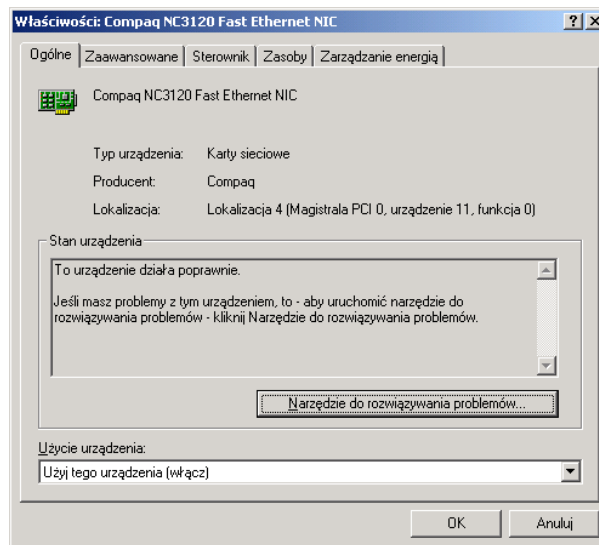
Właściwości: Compaq NC3120 Fast Ethernet NIC

? X

Ogólne | Zaawansowane | Sterownik | Zasoby | Zarządzanie energią

Compaq NC3120 Fast Ethernet NIC

Typ urządzenia: Karty sieciowe

Producent: Compaq

Lokalizacja: Lokalizacja 4 (Magistrala PCI 0, urządzenie 11, funkcja 0)

Stan urządzenia

To urządzenie działa poprawnie.

Jeśli masz problemy z tym urządzeniem, to - aby uruchomić narzędzie do rozwiązywania problemów - kliknij Narzędzie do rozwiązywania problemów.

Narzędzie do rozwiązywania problemów...

Użycie urządzenia:

Użyj tego urządzenia (włącz)

OK

Anuluj